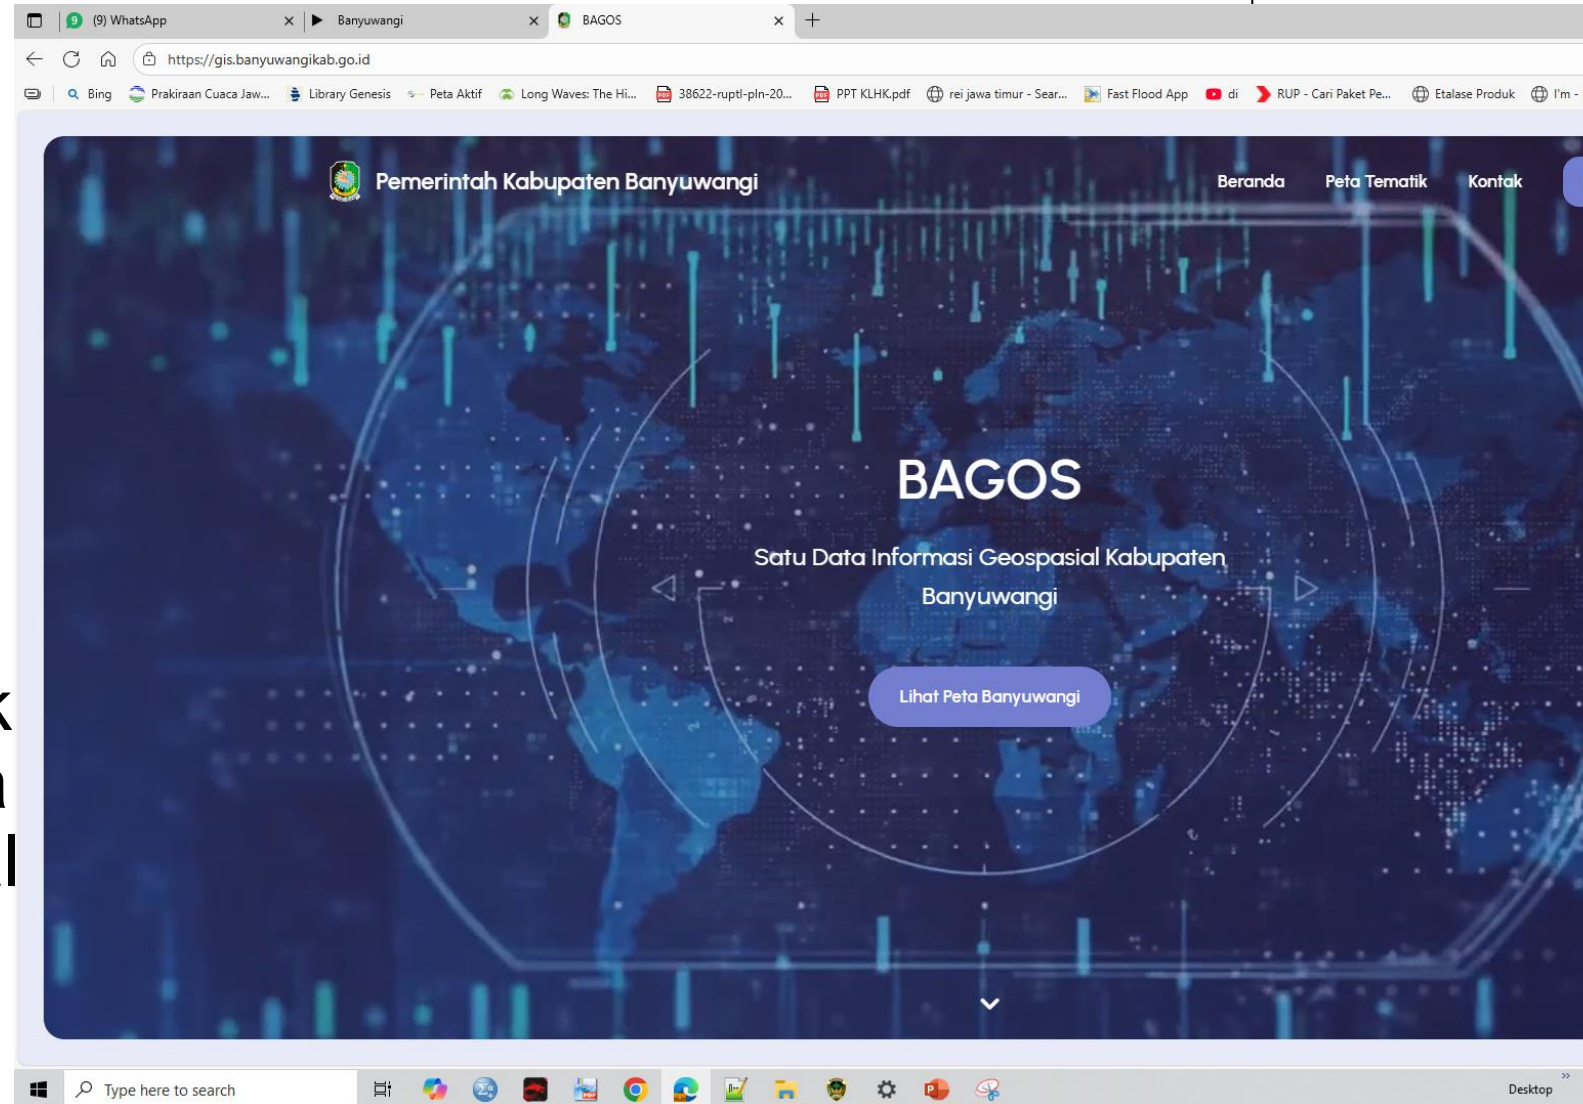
(9) WhatsApp
Banyuwangi
BAGOS
https://gis.banyuwangikab.go.id
Bing Prakiraan Cuaca Jaw... Library Genesis Peta Aktif Long Waves: The Hi... 38622-ruptl-pln-20... PPT KLHK.pdf rei jawa timur - Sear... Fast Flood App di RUP - Cari Paket Pe... Etalase Produk I'm -

Pemerintah Kabupaten Banyuwangi
Beranda Peta Tematik Kontak

BAGOS
Satu Data Informasi Geospasial Kabupaten Banyuwangi
Lihat Peta Banyuwangi

k
a
l

Type here to search
Desktop